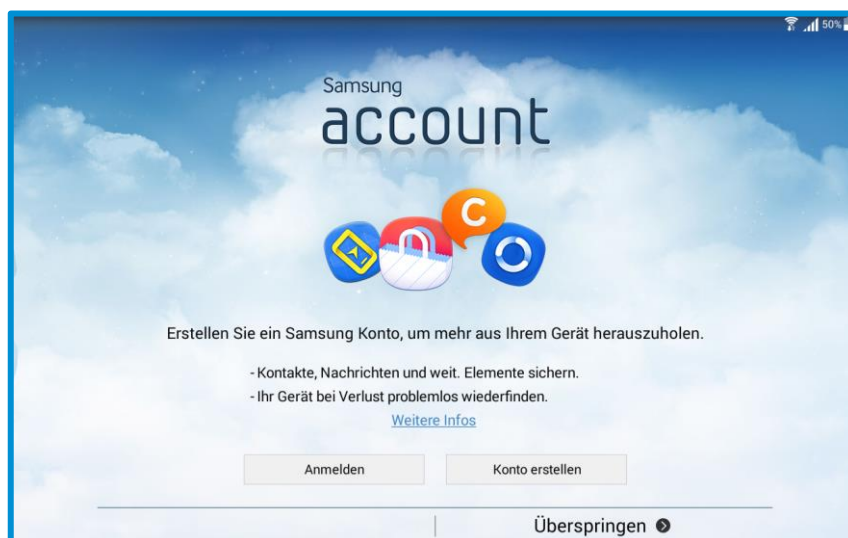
50%

Samsung
account

C

Erstellen Sie ein Samsung Konto, um mehr aus Ihrem Gerät herauszuholen.

- Kontakte, Nachrichten und weit. Elemente sichern.
- Ihr Gerät bei Verlust problemlos wiederfinden.

Weitere Infos

Anmelden

Konto erstellen

Überspringen